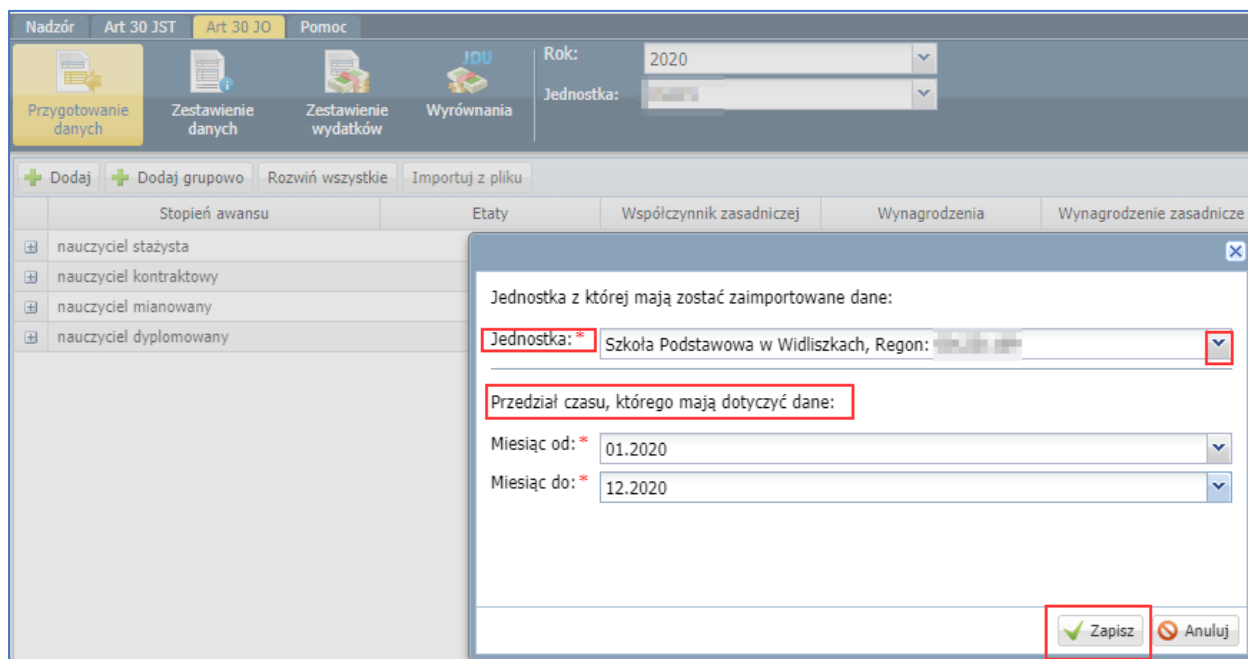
Nadzór Art 30 JST Art 30 JO Pomoc

Przygotowanie danych
Zestawienie danych
Zestawienie wydatków
JDU
Wyrównania

Rok: 2020
Jednostka: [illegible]

Dodaj Dodaj grupowo Rozwiń wszystkie Importuj z pliku

| Stopień awansu | Etaty | Współczynnik zasadniczej | Wynagrodzenia | Wynagrodzenie zasadnicze |
|---|---|---|---|---|
| nauczyciel stażysta | | | | |
| nauczyciel kontraktowy | | | | |
| nauczyciel mianowany | | | | |
| nauczyciel dyplomowany | | | | |

Jednostka z której mają zostać zaimportowane dane:

Jednostka:* Szkoła Podstawowa w Widliszkach, Regon: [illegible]

Przedział czasu, którego mają dotyczyć dane:

Miesiąc od:* 01.2020

Miesiąc do:* 12.2020

Zapisz Anuluj